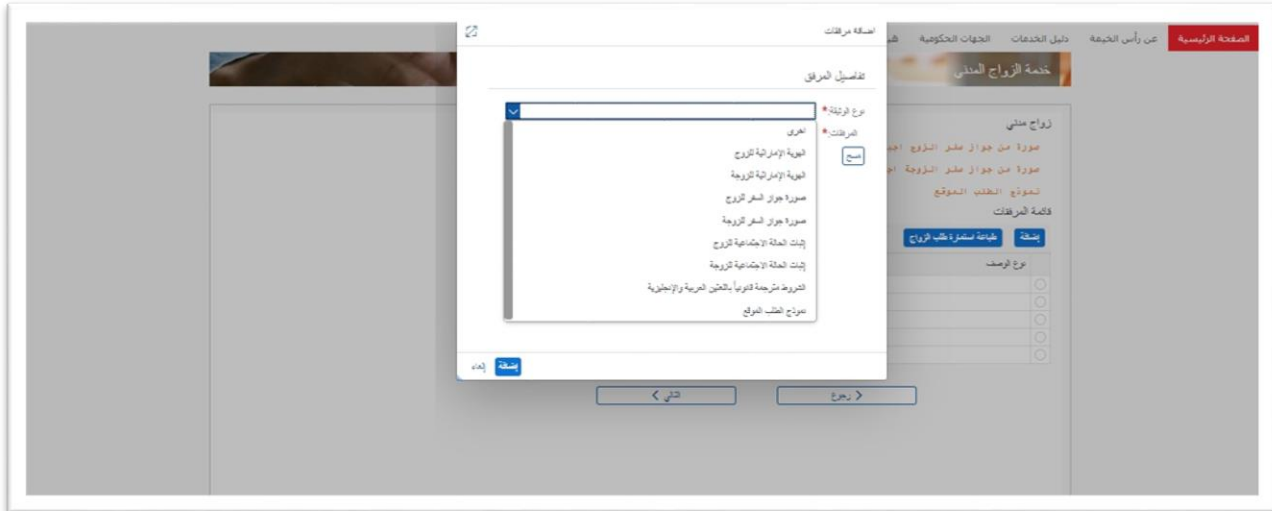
الصفحة الرئيسية عن رأس الخيمة دليل الخدمات الجهات الحكومية شـ

خدمة الزواج المدني

زواج مدني

صورة من جواز سفر الزوج اجـ

صورة من جواز سفر الزوجة اجـ

نموذج الطلب الموقع

قائمة المرفقات

إضافة طباعة استمارة طلب الزواج

نوع الوصف

رجوع

التالي

اضافة مرفقات

تفاصيل المرفق

نوع الوثيقة*

المرفقات*

مسح

اخرى

الهوية الإماراتية للزوج

الهوية الإماراتية للزوجة

صورة جواز السفر للزوج

صورة جواز السفر للزوجة

إثبات الحالة الاجتماعية للزوج

إثبات الحالة الاجتماعية للزوجة

الشروط مترجمة قانونياً باللغتين العربية والإنجليزية

نموذج الطلب الموقع

إضافة إلغاء